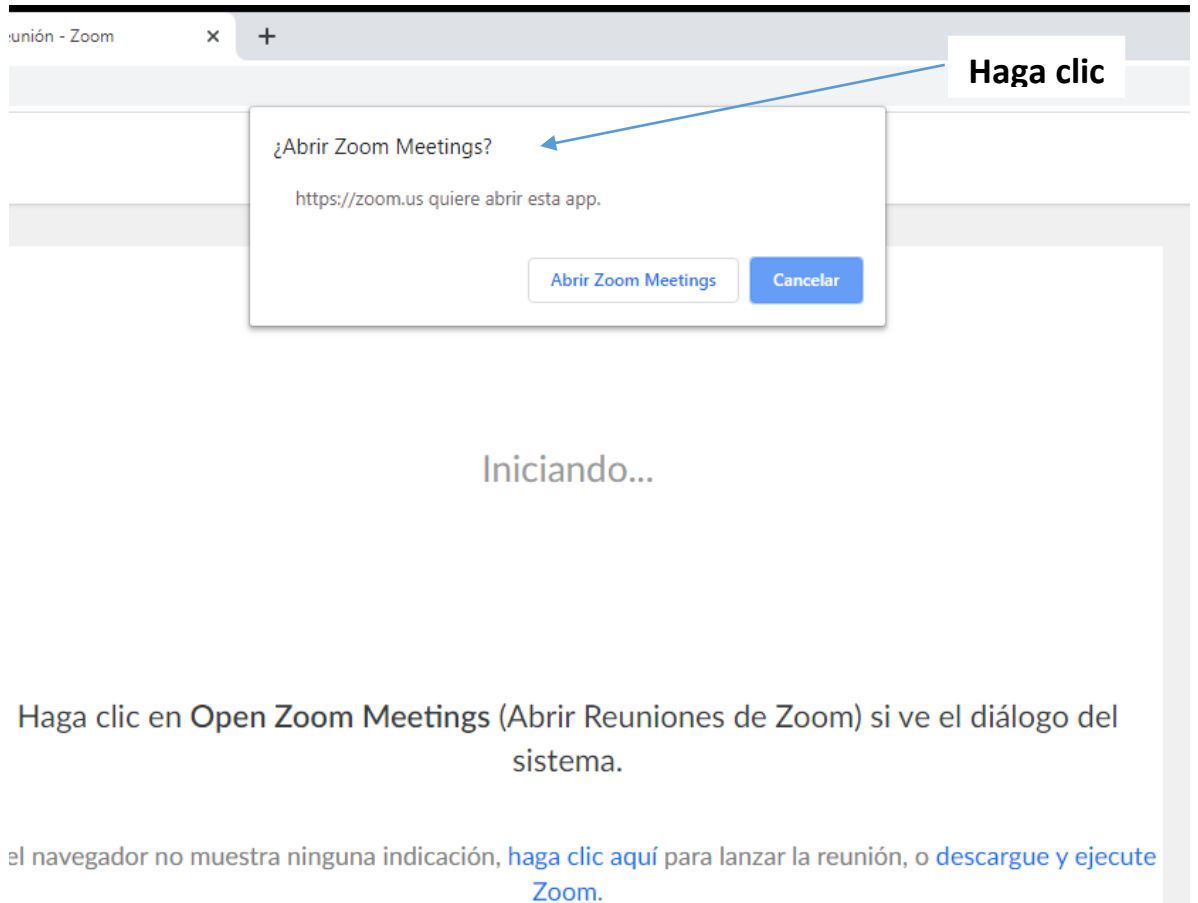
eunión - Zoom ×
+

Haga clic

¿Abrir Zoom Meetings?

https://zoom.us quiere abrir esta app.

Abrir Zoom Meetings
Cancelar

Iniciando...

Haga clic en **Open Zoom Meetings** (Abrir Reuniones de Zoom) si ve el diálogo del sistema.

el navegador no muestra ninguna indicación, haga clic aquí para lanzar la reunión, o descargue y ejecute Zoom.